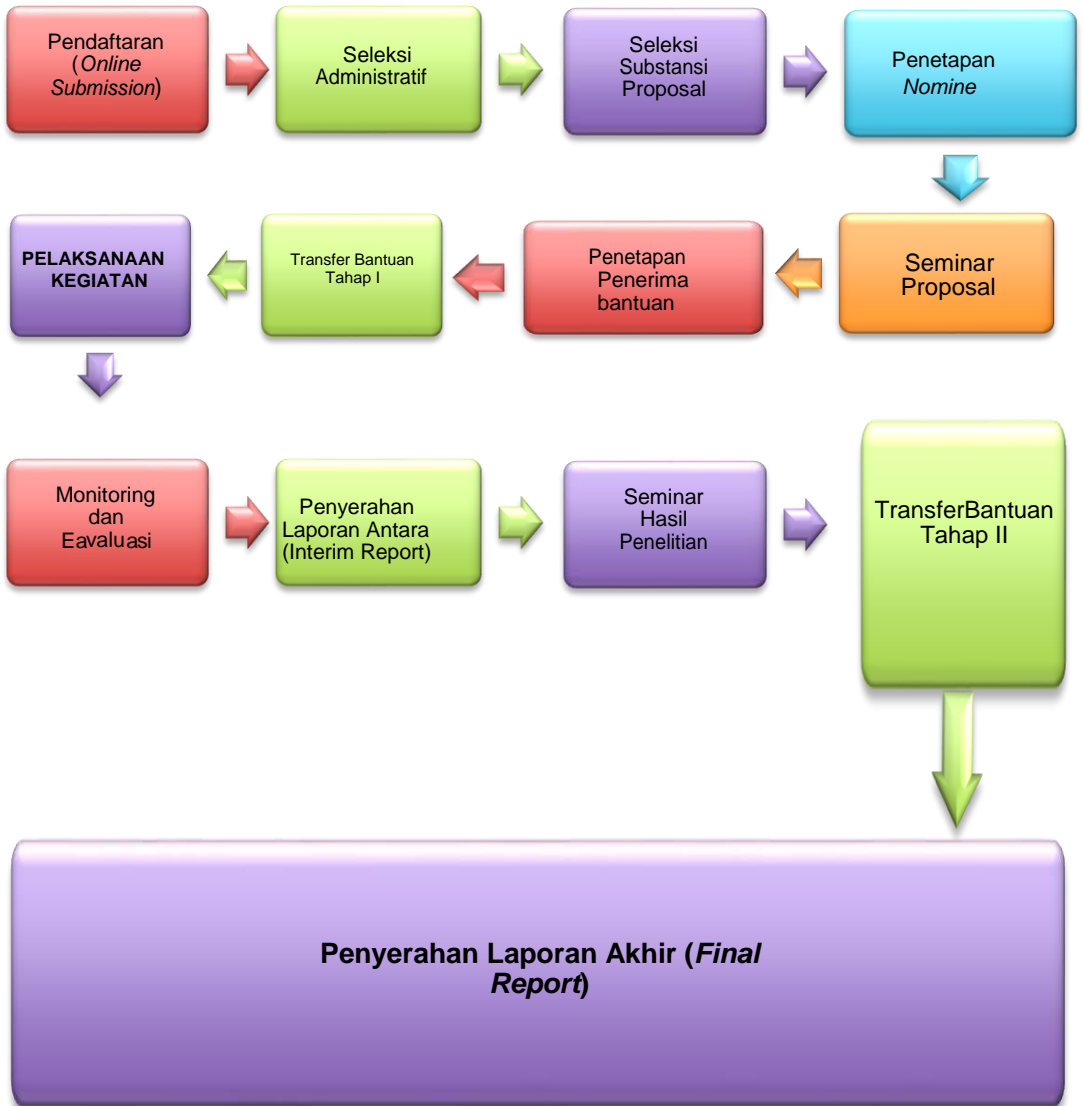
Pendaftaran (Online Submission)

Seleksi Administratif

Seleksi Substansi Proposal

Penetapan Nomine

Seminar Proposal

Penetapan Penerima bantuan

Transfer Bantuan Tahap I

PELAKSANAAN KEGIATAN

Monitoring dan Eavaluasi

Penyerahan Laporan Antara (Interim Report)

Seminar Hasil Penelitian

TransferBantuan Tahap II

Penyerahan Laporan Akhir (Final Report)